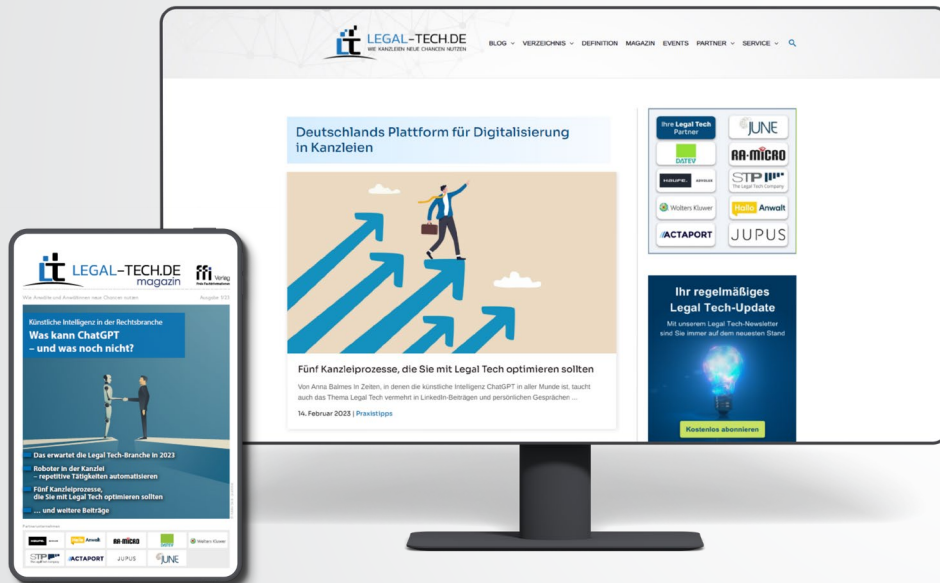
LEGAL-TECH.DE
WIE KANZLEIEN NEUE CHANCEN NUTZEN

BLOG VERZEICHNIS DEFINITION MAGAZIN EVENTS PARTNER SERVICE

Deutschlands Plattform für Digitalisierung in Kanzleien

Fünf Kanzleiprozesse, die Sie mit Legal Tech optimieren sollten

Von Anna Balmes In Zeiten, in denen die künstliche Intelligenz ChatGPT in aller Munde ist, taucht auch das Thema Legal Tech vermehrt in LinkedIn-Beiträgen und persönlichen Gesprächen ...

14. Februar 2023 | Praxistipps

Ihre Legal Tech Partner

JUNE

DATEV

RA-MICRO

HAUFE.

STP The Legal Tech Company

Wolters Kluwer

Hallo Anwalt

ACTAPORT

JUPUS

Ihr regelmäßiges Legal Tech-Update

Mit unserem Legal Tech-Newsletter sind Sie immer auf dem neuesten Stand

Kostenlos abonnieren

LEGAL-TECH.DE magazin

Verlag

Wie Anwälte und Anwältinnen neue Chancen nutzen

Ausgabe 1/23

Künstliche Intelligenz in der Rechtsbranche

Was kann ChatGPT – und was noch nicht?

Das erwartet die Legal Tech-Branche in 2023

Roboter in der Kanzlei – repetitive Tätigkeiten automatisieren

Fünf Kanzleiprozesse, die Sie mit Legal Tech optimieren sollten

... und weitere Beiträge

Partnerunternehmen

HAUFE.

Hallo Anwalt

RA-MICRO

DATEV

Wolters Kluwer

STP

ACTAPORT

JUPUS

JUNE